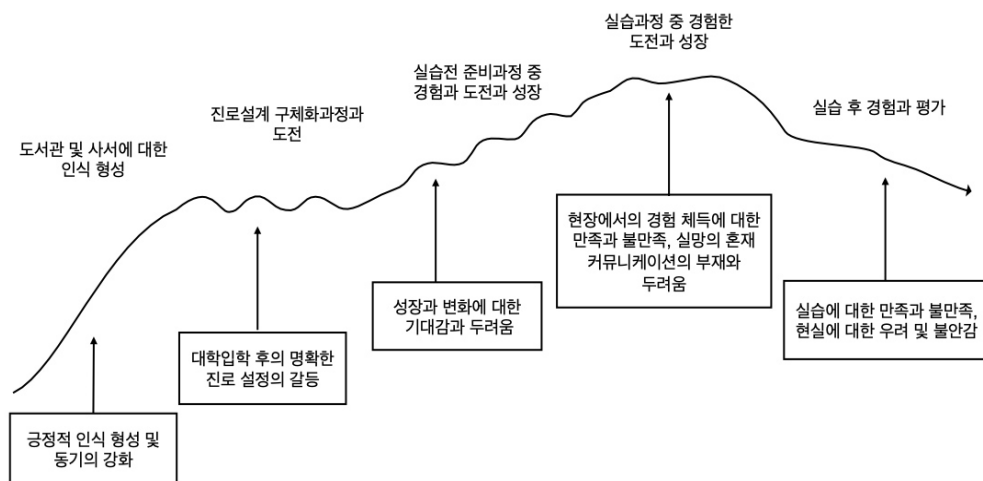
도서관 및 사서에 대한 인식 형성

진로설계 구체화과정과 도전

실습전 준비과정 중 경험과 도전과 성장

실습과정 중 경험한 도전과 성장

실습 후 경험과 평가

긍정적 인식 형성 및 동기의 강화

대학입학 후의 명확한 진로 설정의 갈등

성장과 변화에 대한 기대감과 두려움

현장에서의 경험 체득에 대한 만족과 불만족, 실망의 혼재 커뮤니케이션의 부재와 두려움

실습에 대한 만족과 불만족, 현실에 대한 우려 및 불안감